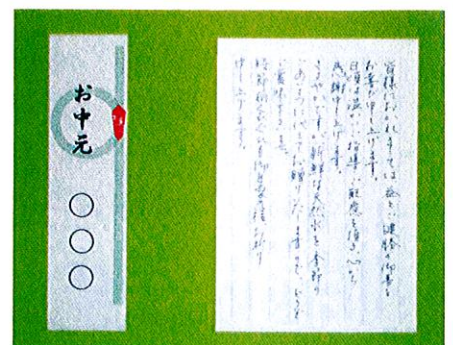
お中元

○
○
○

皆様にはお元気でお過ごしのこととお喜び申し上げます。
日頃は格別のお引き立てを賜り心より御礼申し上げます。
ささやかですが新鮮な果物を本日別便にてお送りいたしましたのでどうぞご賞味ください。
時節柄ご自愛のほどお祈り申し上げます。